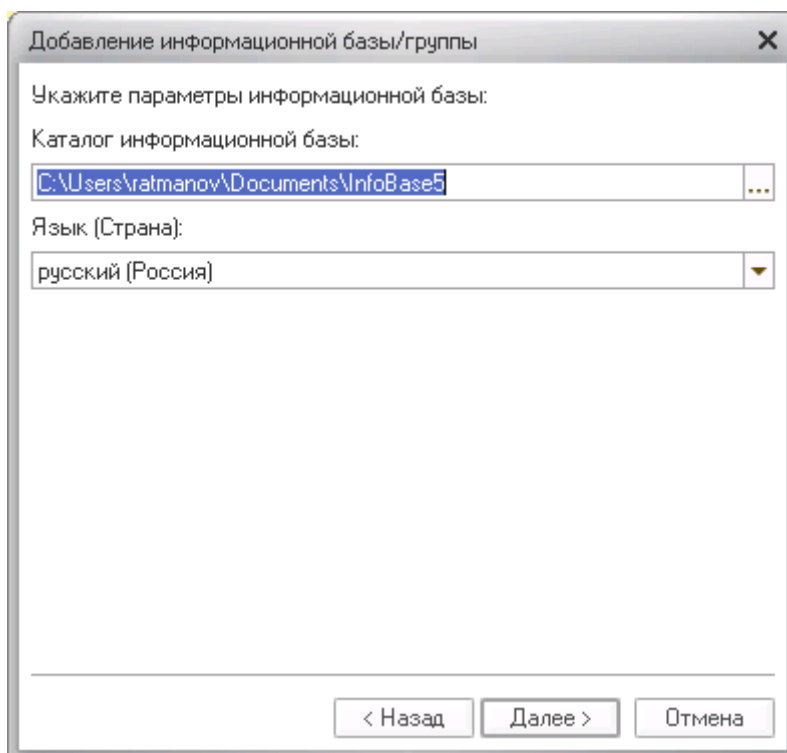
Добавление информационной базы/группы ×

Укажите параметры информационной базы:

Каталог информационной базы:

C:\Users\ratmanov\Documents\InfoBase5 ...

Язык (Страна):

русский (Россия)

< Назад Далее > Отмена